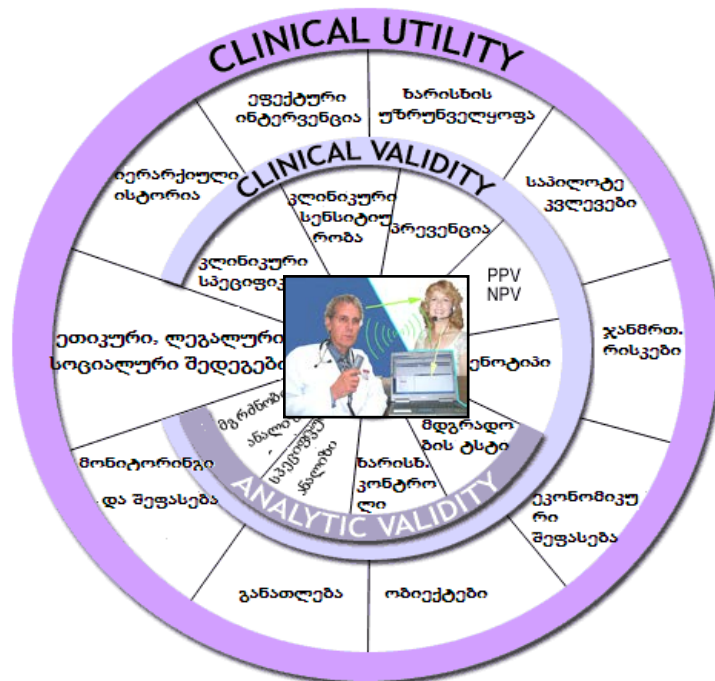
CLINICAL UTILITY

ეფექტური ინტერვენცია

ხარისხის უზრუნველყოფა

იერარქიული ისტორია

CLINICAL VALIDITY

საპილოტე კვლევები

კლინიკური სენსიტიურობა

პრევენცია

კლინიკური სპეციფი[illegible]

PPV NPV

ეთიკური, ლეგალური სოციალური შედეგები

ჯანმრთ. რისკები

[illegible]ენოტიპი

მგრძნობ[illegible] ანალი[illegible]

სპეციფიკ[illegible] ანალიზ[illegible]

მდგრადობის ტესტი

ხარისხ. კონტროლი

მონიტორინგი და შეფასება

ANALYTIC VALIDITY

ეკონომიკური შეფასება

განათლება

ობიექტები